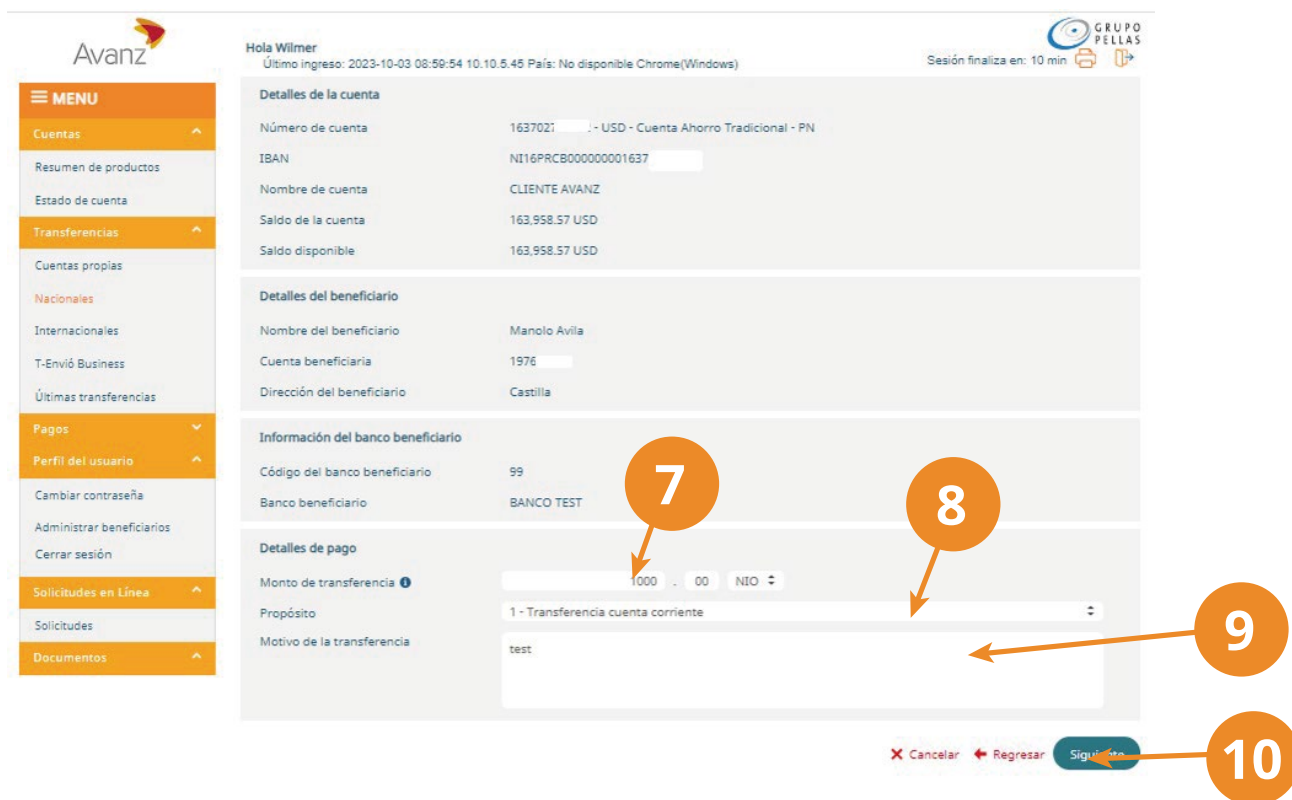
Avanz

Hola Wilmer
Último ingreso: 2023-10-03 08:59:54 10.10.5.45 País: No disponible Chrome(Windows)

GRUPO PELLAS
Sesión finaliza en: 10 min

≡ MENU
Cuentas
Resumen de productos
Estado de cuenta
Transferencias
Cuentas propias
Nacionales
Internacionales
T-Envió Business
Últimas transferencias
Pagos
Perfil del usuario
Cambiar contraseña
Administrar beneficiarios
Cerrar sesión
Solicitudes en Línea
Solicitudes
Documentos

Detalles de la cuenta

| | |
|---|---|
| Número de cuenta | 1637027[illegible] - USD - Cuenta Ahorro Tradicional - PN |
| IBAN | NI16PRCB000000001637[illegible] |
| Nombre de cuenta | CLIENTE AVANZ |
| Saldo de la cuenta | 163,958.57 USD |
| Saldo disponible | 163,958.57 USD |

Detalles del beneficiario

| | |
|---|---|
| Nombre del beneficiario | Manolo Avila |
| Cuenta beneficiaria | 1976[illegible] |
| Dirección del beneficiario | Castilla |

Información del banco beneficiario

| | |
|---|---|
| Código del banco beneficiario | 99 |
| Banco beneficiario | BANCO TEST |

Detalles de pago

Monto de transferencia 1000 . 00 NIO
Propósito 1 - Transferencia cuenta corriente
Motivo de la transferencia test

7
8
9
10

✕ Cancelar ← Regresar Siguiente